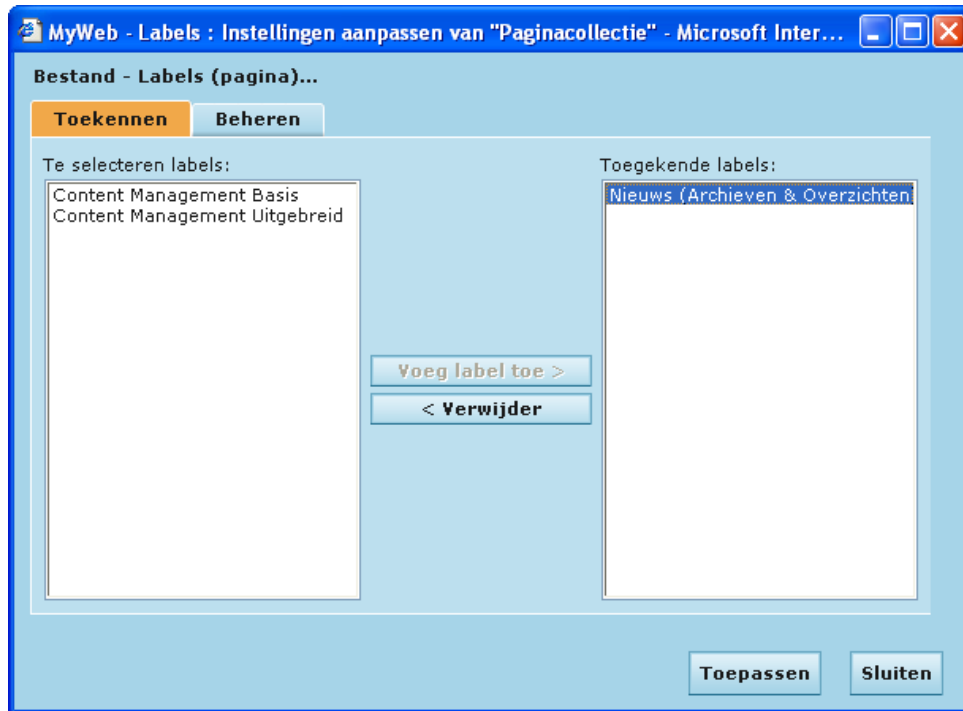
MyWeb - Labels : Instellingen aanpassen van "Paginacollectie" - Microsoft Inter...

Bestand - Labels (pagina)...

Toekennen
Beheren

Te selecteren labels:
Content Management Basis
Content Management Uitgebreid

Voeg label toe >
< Verwijder

Toegekende labels:
Nieuws (Archieven & Overzichten

Toepassen
Sluiten